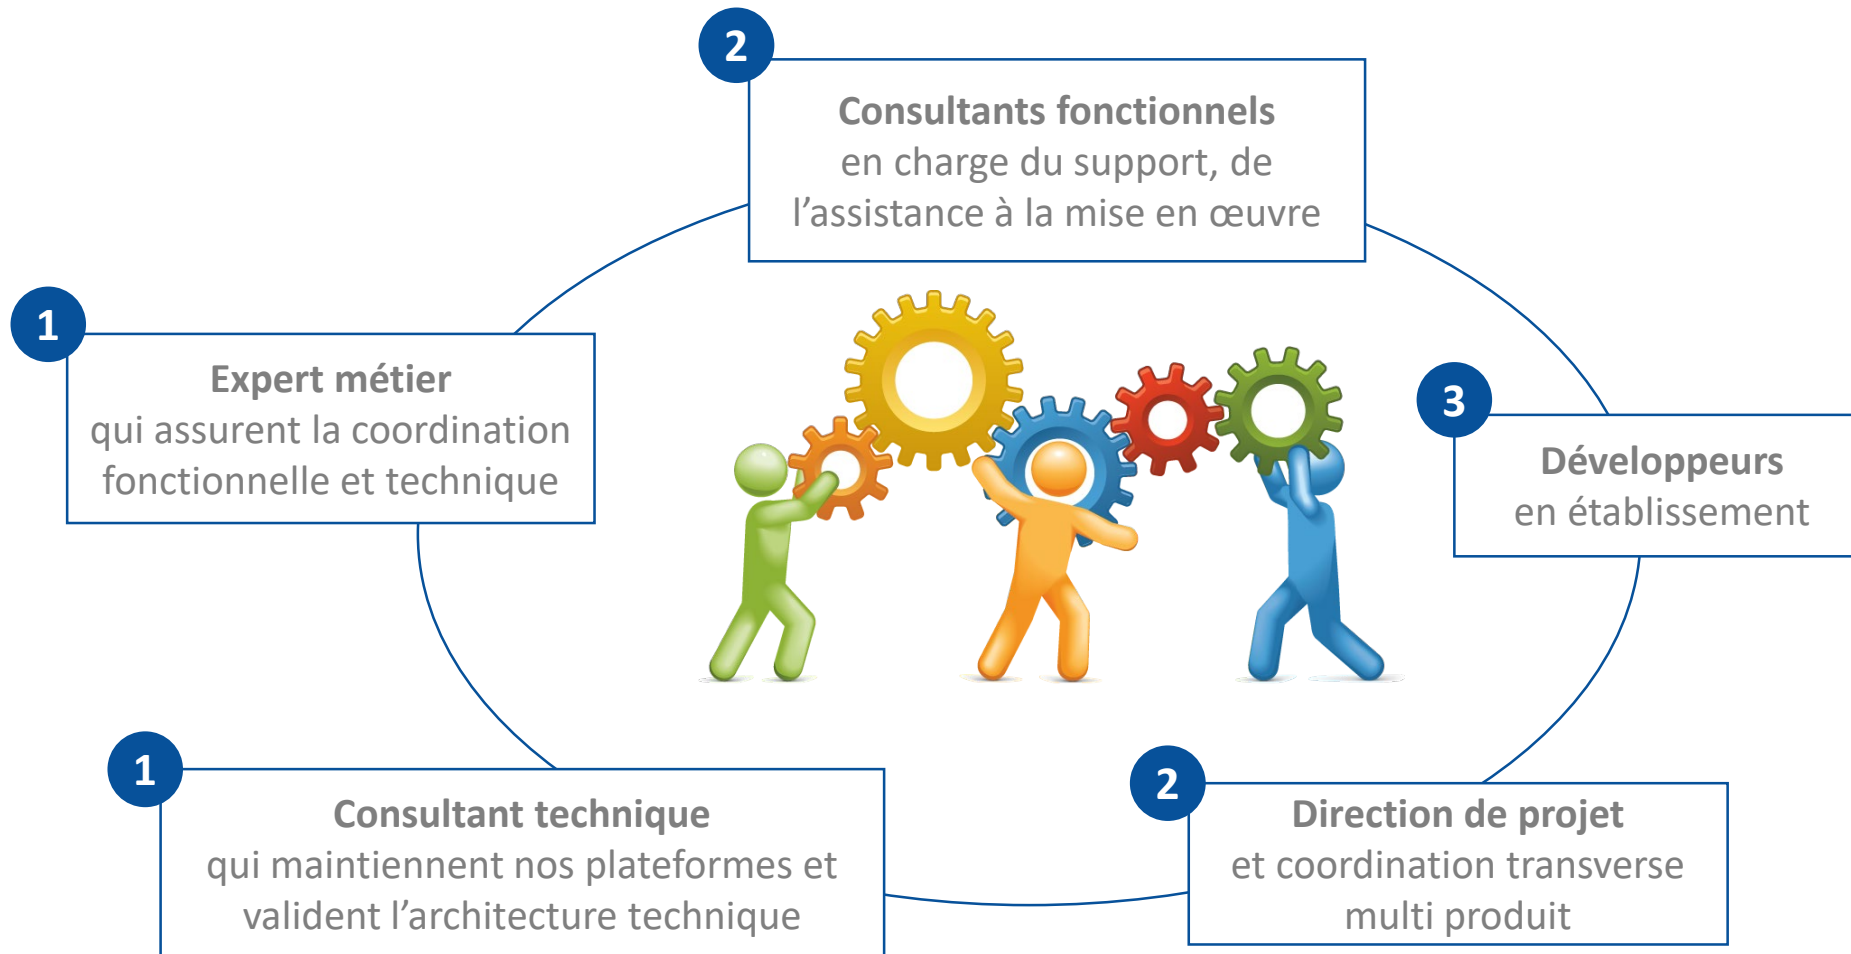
2

Consultants fonctionnels
en charge du support, de l’assistance à la mise en œuvre

1

Expert métier
qui assurent la coordination fonctionnelle et technique

3

Développeurs
en établissement

1

Consultant technique
qui maintiennent nos plateformes et valident l’architecture technique

2

Direction de projet
et coordination transverse multi produit